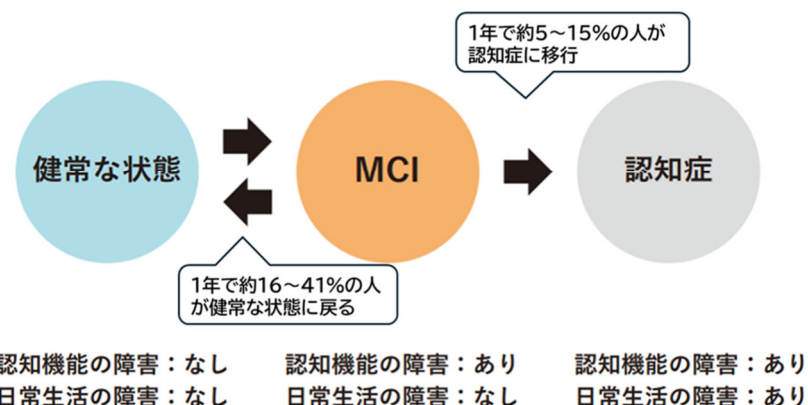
1年で約5～15%の人が認知症に移行

健常な状態

MCI

認知症

1年で約16～41%の人が健常な状態に戻る

認知機能の障害：なし
日常生活の障害：なし

認知機能の障害：あり
日常生活の障害：なし

認知機能の障害：あり
日常生活の障害：あり